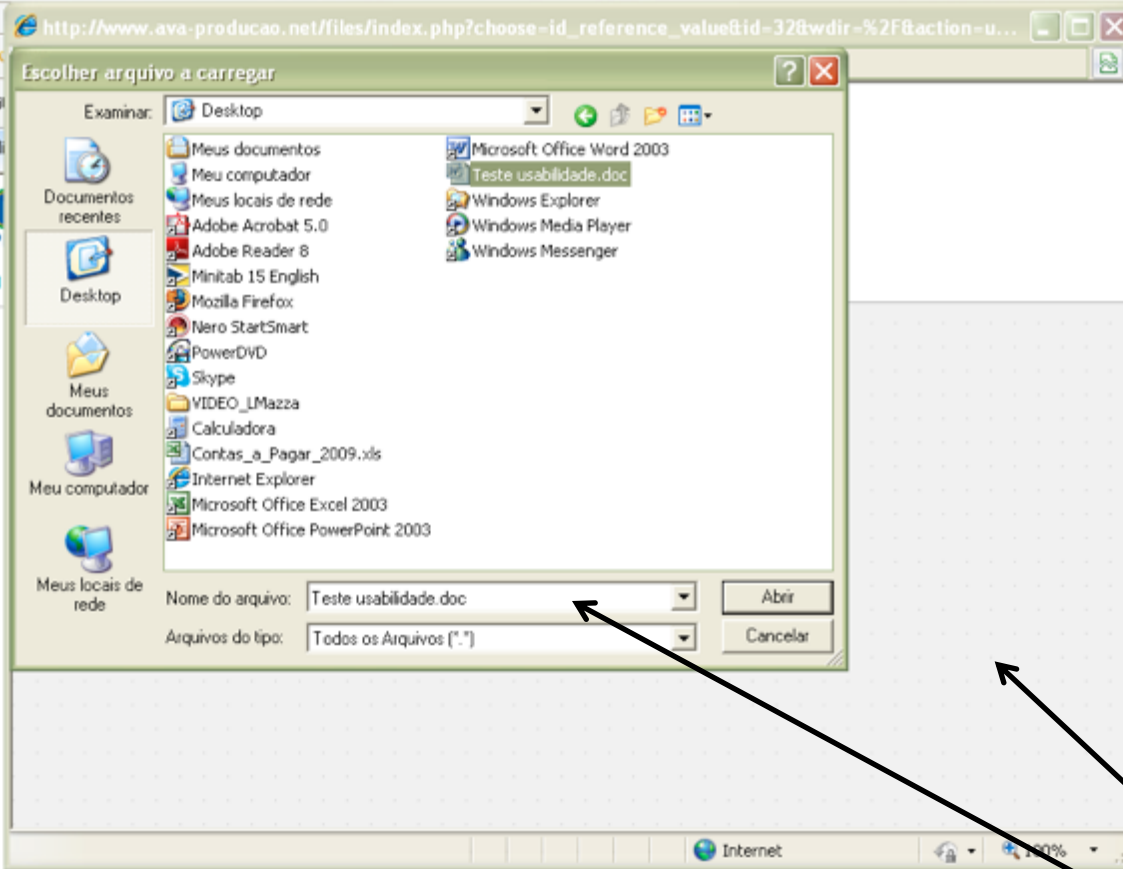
http://www.ava-producao.net/files/index.php?choose=id_reference_value&id=32&wdir=%2F&action=u...

Escolher arquivo a carregar

Examinar: Desktop

Documentos recentes
Desktop
Meus documentos
Meu computador
Meus locais de rede

Meus documentos
Meu computador
Meus locais de rede
Adobe Acrobat 5.0
Adobe Reader 8
Minitab 15 English
Mozilla Firefox
Nero StartSmart
PowerDVD
Skype
VIDEO_LMazza
Calculadora
Contas_a_Pagar_2009.xls
Internet Explorer
Microsoft Office Excel 2003
Microsoft Office PowerPoint 2003
Microsoft Office Word 2003
Teste usabilidade.doc
Windows Explorer
Windows Media Player
Windows Messenger

Nome do arquivo: Teste usabilidade.doc
Abrir
Arquivos do tipo: Todos os Arquivos (*.*)
Cancelar

Internet
100%